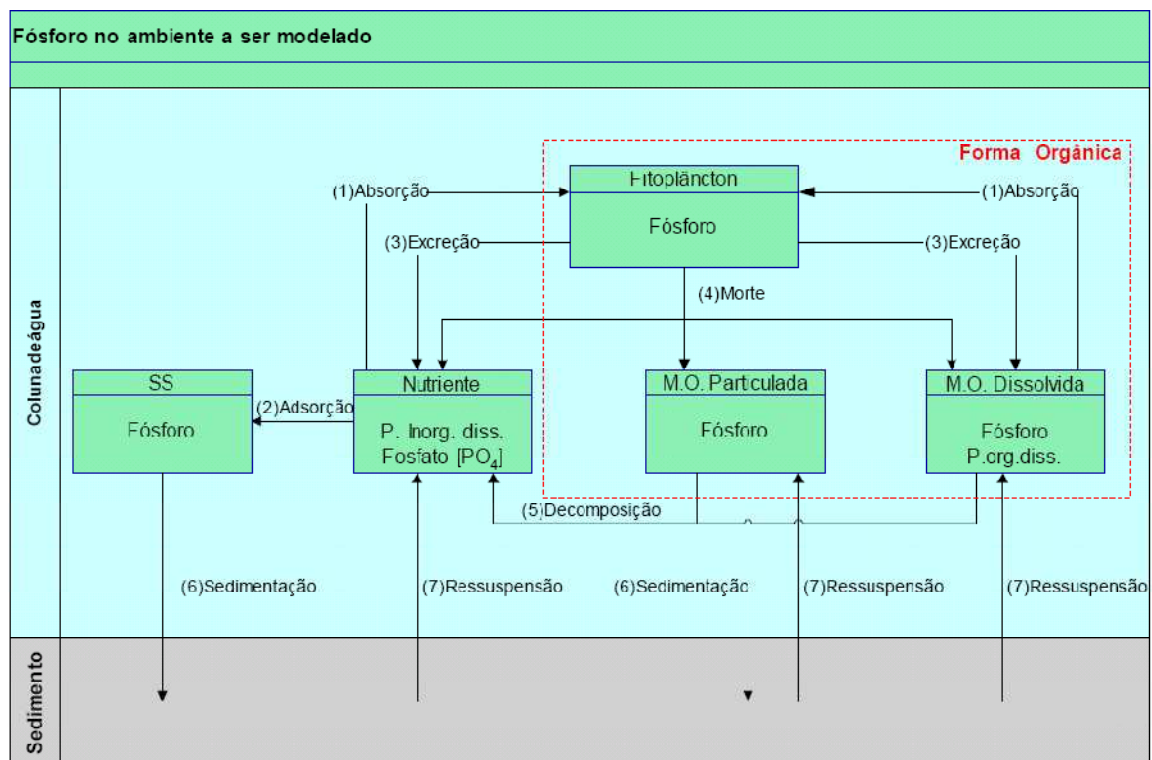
Fósforo no ambiente a ser modelado

Colunadeágua

Sedimento

Forma Orgânica

(1)Absorção

Fitoplâncton

Fósforo

(1)Absorção

(3)Excreção

(3)Excreção

(4)Morte

SS

Fósforo

(2)Adsorção

Nutriente

P. Inorg. diss. Fosfato [$PO_4$]

M.O. Particulada

Fósforo

M.O. Dissolvida

Fósforo P.org.diss.

(5)Decomposição

(6)Sedimentação

(7)Ressuspensão

(6)Sedimentação

(7)Ressuspensão

(7)Ressuspensão